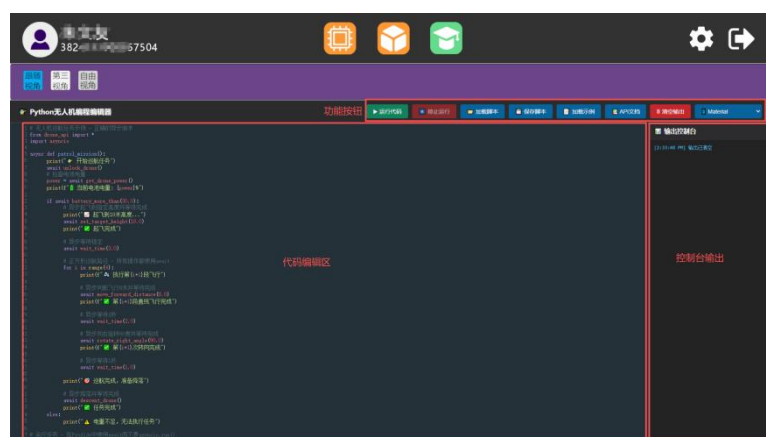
382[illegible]67504

跟随视角 第三视角 自由视角

Python无人机编程编辑器

功能按钮

▶ 运行代码 ■ 停止运行 加载脚本 保存脚本 加载示例 API文档 清空输出 Material

# 无人机自动巡逻任务 - 正确的异步版本
from drone_api import *
import asyncio

async def patrol_mission():
print("✈ 开始巡航任务")
await unlock_drone()
# 检查电池状态
power = await get_drone_power()
print(f"🔋 当前电池电量: {power}%")

if await battery_more_than(50.0):
# 执行起飞 检查无人机状态
print("🔲 起飞到10米高度...")
await set_target_height(10.0)
print("✅ 起飞完成")

# 悬停等待
await wait_time(2.0)

# 正方形巡逻路线 - 使用异步重复
for i in range(4):
print(f"🔺 执行第{i+1}段飞行")

# 执行前进 飞行5米并等待完成
await move_forward_distance(5.0)
print(f"✅ 第{i+1}段直线飞行完成")

# 悬停稳定
await wait_time(1.0)

# 执行右旋转90度并等待完成
await rotate_right_angle(90.0)
print(f"✅ 第{i+1}次转向完成")

# 悬停稳定
await wait_time(1.0)

print("🔴 巡航完成, 准备降落")

# 执行着陆并等待完成
await descent_drone()
print("✅ 任务完成")
else:
print("⚠ 电量不足, 无法执行任务")

代码编辑区

输出控制台

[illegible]

控制台输出